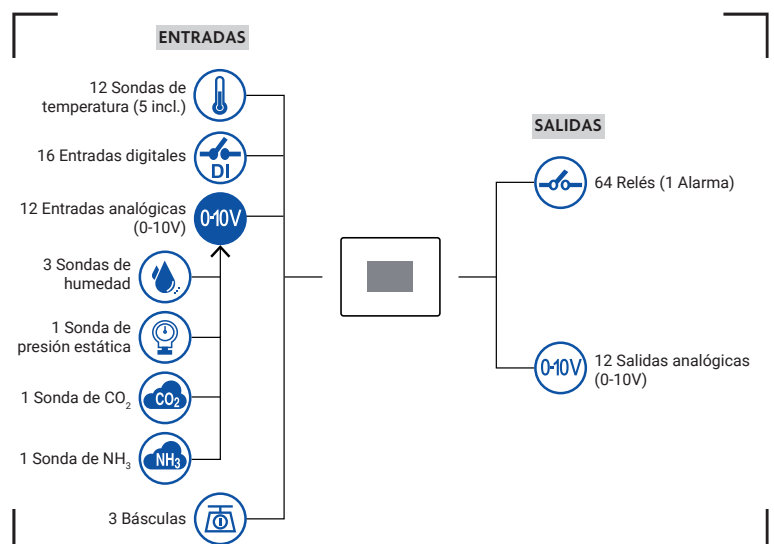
ENTRADAS

12 Sondas de temperatura (5 incl.)

16 Entradas digitales

DI

12 Entradas analógicas (0-10V)

0-10V

3 Sondas de humedad

1 Sonda de presión estática

1 Sonda de $CO_2$

$CO_2$

1 Sonda de $NH_3$

$NH_3$

3 Básculas

SALIDAS

64 Relés (1 Alarma)

0-10V

12 Salidas analógicas (0-10V)